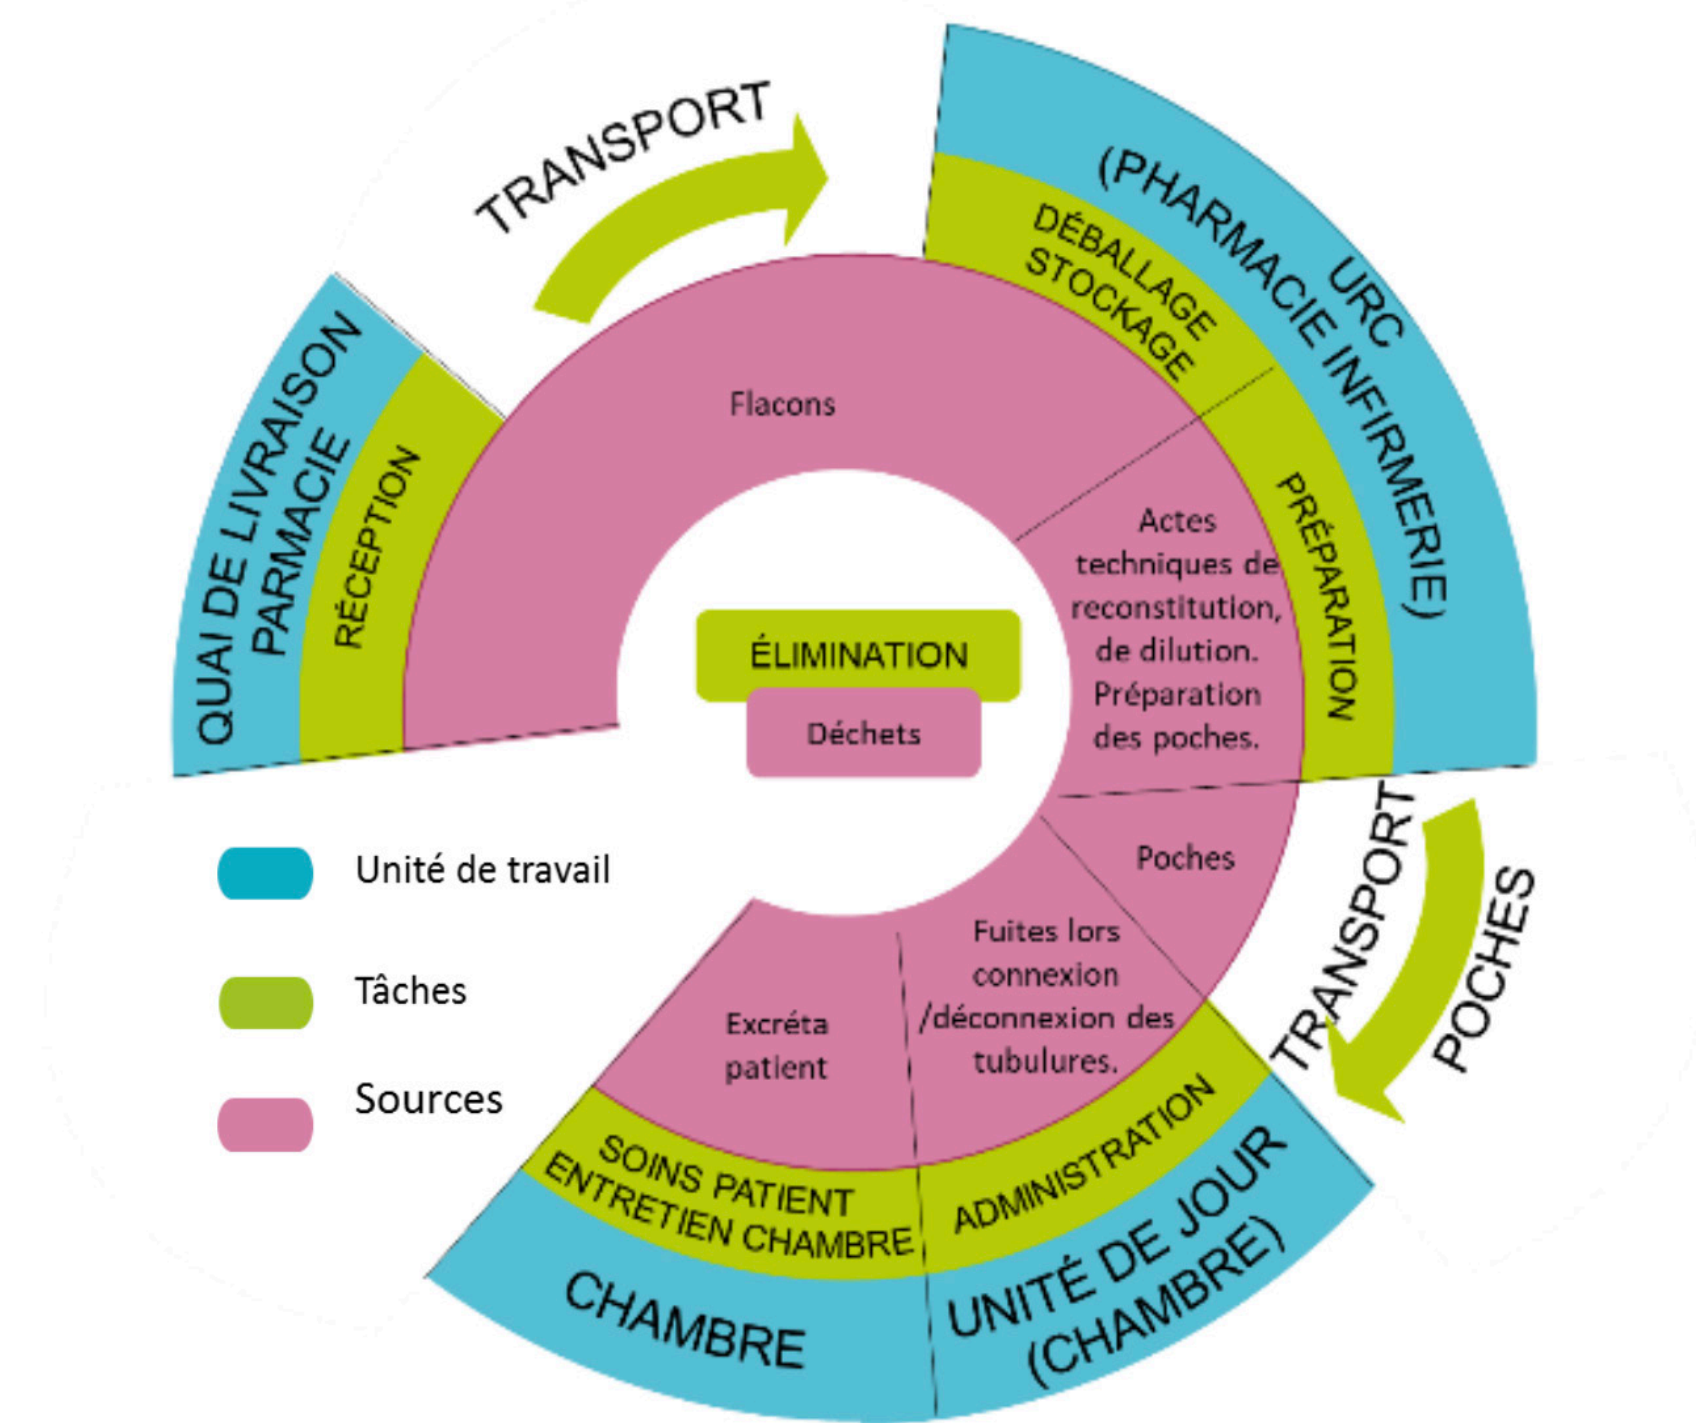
TRANSPORT

QUAI DE LIVRAISON PARMACIE

RÉCEPTION

Flacons

URC (PHARMACIE INFIRMERIE)

DÉBALLAGE STOCKAGE

PRÉPARATION

Actes techniques de reconstitution, de dilution. Préparation des poches.

ÉLIMINATION

Déchets

Poches

TRANSPORT POCHES

Fuites lors connexion /déconnexion des tubulures.

ADMINISTRATION

UNITÉ DE JOUR (CHAMBRE)

Excréta patient

SOINS PATIENT ENTRETIEN CHAMBRE

CHAMBRE

Unité de travail

Tâches

Sources